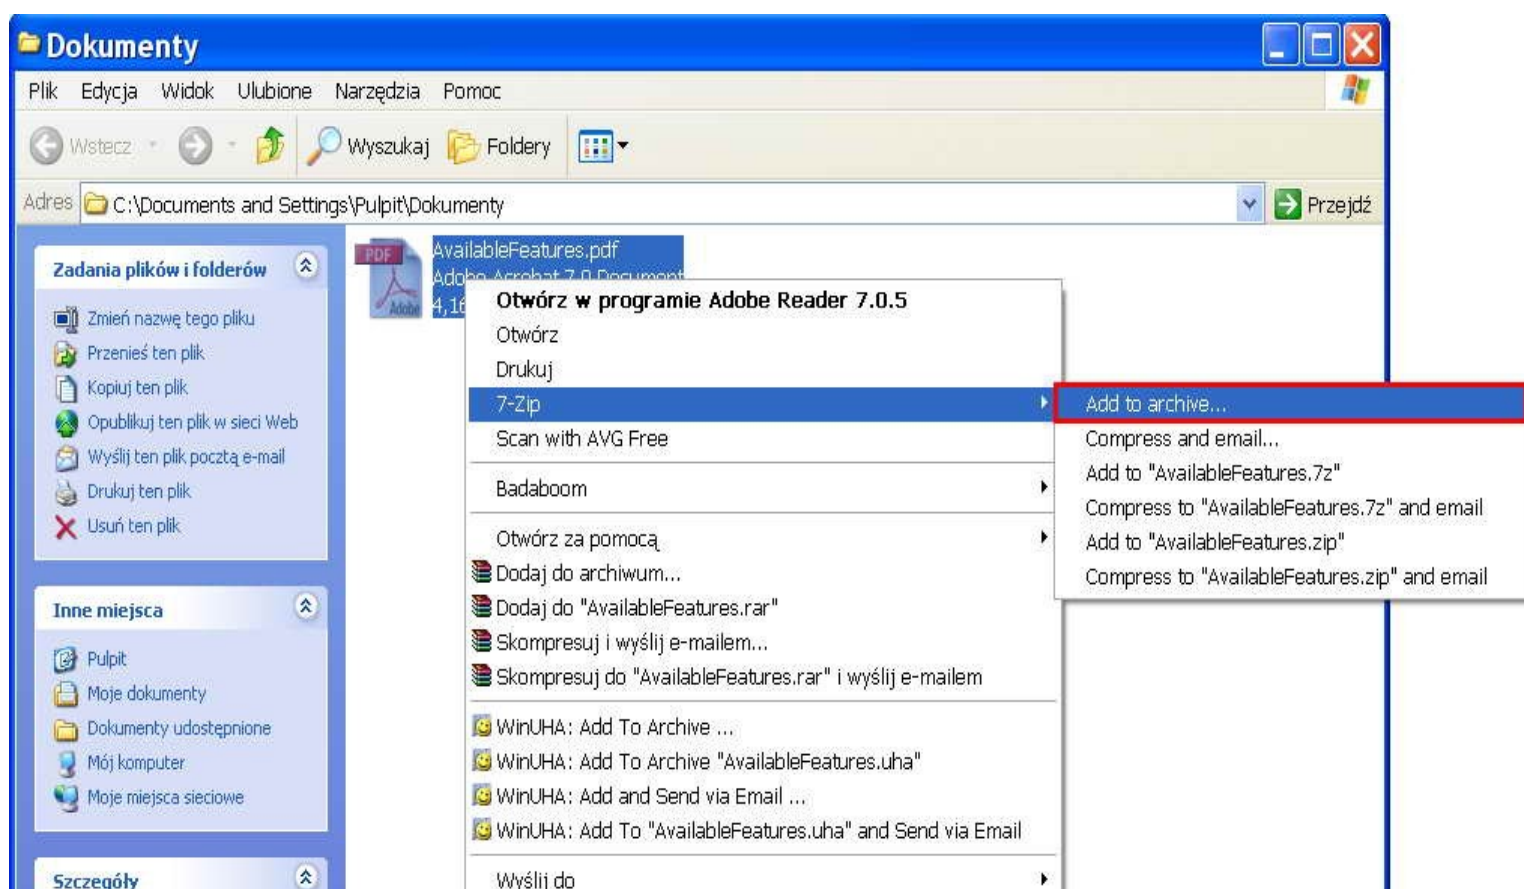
Dokumenty

Plik Edycja Widok Ulubione Narzędzia Pomoc

Wstecz Wyszukaj Foldery

Adres C:\Documents and Settings\Pulpit\Dokumenty Przejdź

Zadania plików i folderów

Zmień nazwę tego pliku
Przenieś ten plik
Kopiuj ten plik
Opublikuj ten plik w sieci Web
Wyślij ten plik pocztą e-mail
Drukuj ten plik
Usuń ten plik

Inne miejsca

Pulpit
Moje dokumenty
Dokumenty udostępnione
Mój komputer
Moje miejsca sieciowe

Szczegóły

AvailableFeatures.pdf
Adobe Acrobat 7.0 Document
4,1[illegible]

PDF

Otwórz w programie Adobe Reader 7.0.5
Otwórz
Drukuj
7-Zip
Scan with AVG Free
Badaboom
Otwórz za pomocą
Dodaj do archiwum...
Dodaj do "AvailableFeatures.rar"
Skompresuj i wyślij e-mailem...
Skompresuj do "AvailableFeatures.rar" i wyślij e-mailem
WinUHA: Add To Archive ...
WinUHA: Add To Archive "AvailableFeatures.uha"
WinUHA: Add and Send via Email ...
WinUHA: Add To "AvailableFeatures.uha" and Send via Email
Wyślij do

Add to archive...
Compress and email...
Add to "AvailableFeatures.7z"
Compress to "AvailableFeatures.7z" and email
Add to "AvailableFeatures.zip"
Compress to "AvailableFeatures.zip" and email